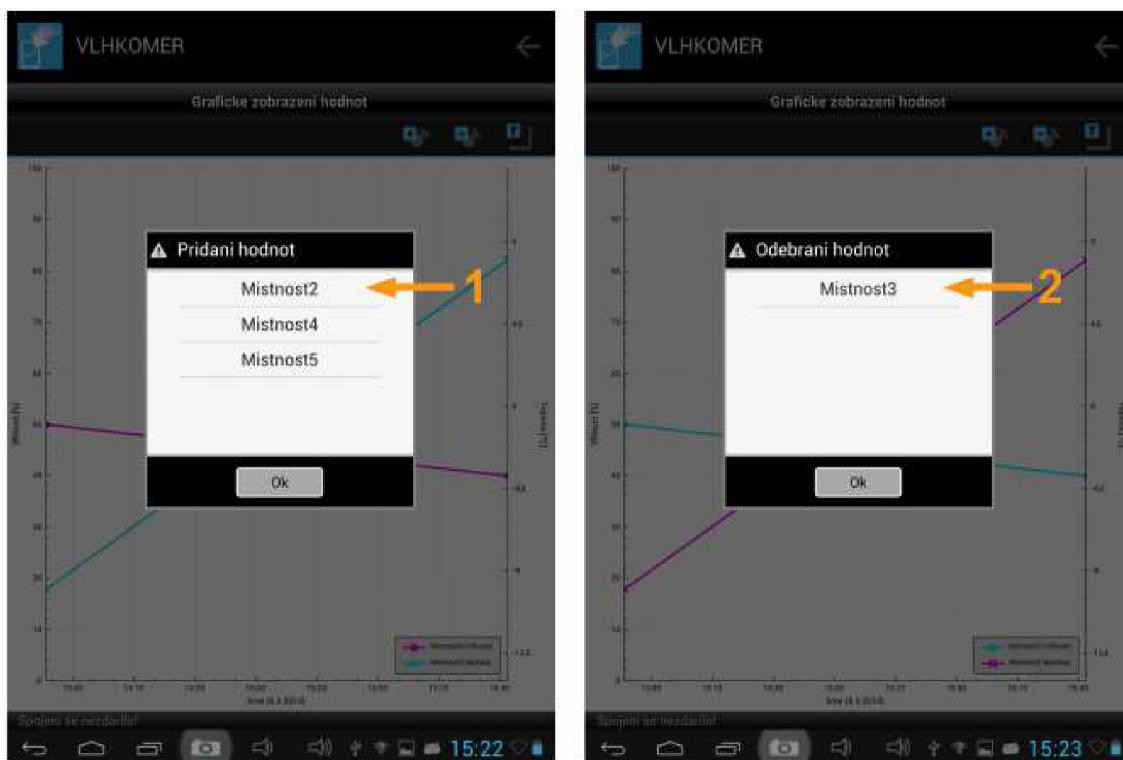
VLHKOMER

Graficke zobrazeni hodnot

Pridani hodnot

Mistnost2

Mistnost4

Mistnost5

Ok

1

Spojeni se nezdarilo!

15:22

VLHKOMER

Graficke zobrazeni hodnot

Odebrani hodnot

Mistnost3

Ok

2

Spojeni se nezdarilo!

15:23